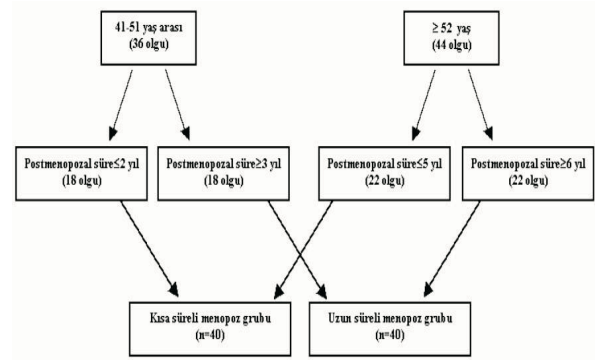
41-51 yaş arası
(36 olgu)

≥ 52 yaş
(44 olgu)

Postmenopozal süre≤2 yıl
(18 olgu)

Postmenopozal süre≥3 yıl
(18 olgu)

Postmenopozal süre≤5 yıl
(22 olgu)

Postmenopozal süre≥6 yıl
(22 olgu)

Kısa süreli menopoz grubu
(n=40)

Uzun süreli menopoz grubu
(n=40)